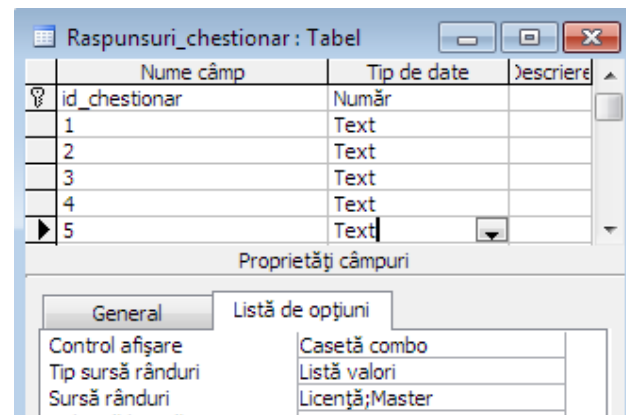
Raspunsuri_chestionar : Tabel

| Nume câmp | Tip de date | )escriere |
|---|---|---|
| id_chestionar | Număr | |
| 1 | Text | |
| 2 | Text | |
| 3 | Text | |
| 4 | Text | |
| 5 | Text | |

Proprietăţi câmpuri

General | Listă de opţiuni

| | |
|---|---|
| Control afişare | Casetă combo |
| Tip sursă rânduri | Listă valori |
| Sursă rânduri | Licenţă;Master |